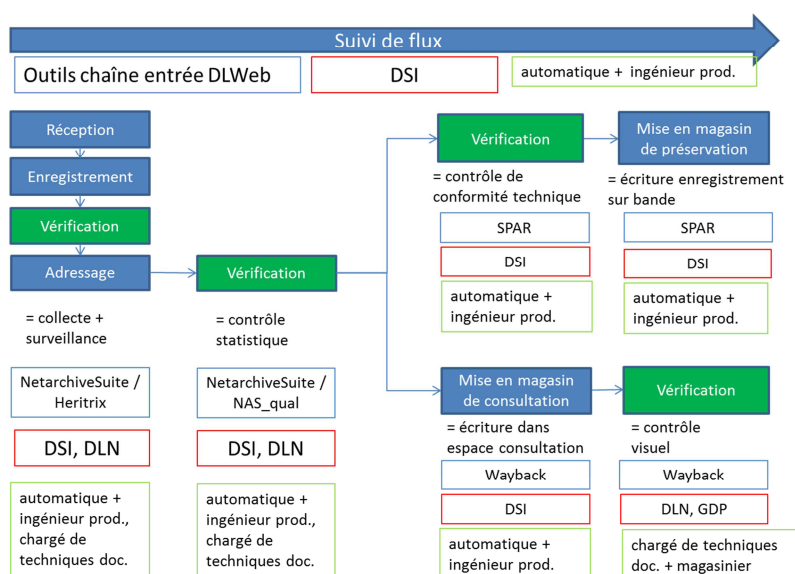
Suivi de flux

Outils chaîne entrée DLWeb

DSI

automatique + ingénieur prod.

Réception

Enregistrement

Vérification

Adressage

= collecte + surveillance

NetarchiveSuite / Heritrix

DSI, DLN

automatique + ingénieur prod., chargé de techniques doc.

Vérification

= contrôle statistique

NetarchiveSuite / NAS_qual

DSI, DLN

automatique + ingénieur prod., chargé de techniques doc.

Vérification

= contrôle de conformité technique

SPAR

DSI

automatique + ingénieur prod.

Mise en magasin de préservation

= écriture enregistrement sur bande

SPAR

DSI

automatique + ingénieur prod.

Mise en magasin de consultation

= écriture dans espace consultation

Wayback

DSI

automatique + ingénieur prod.

Vérification

= contrôle visuel

Wayback

DLN, GDP

chargé de techniques doc. + magasinier